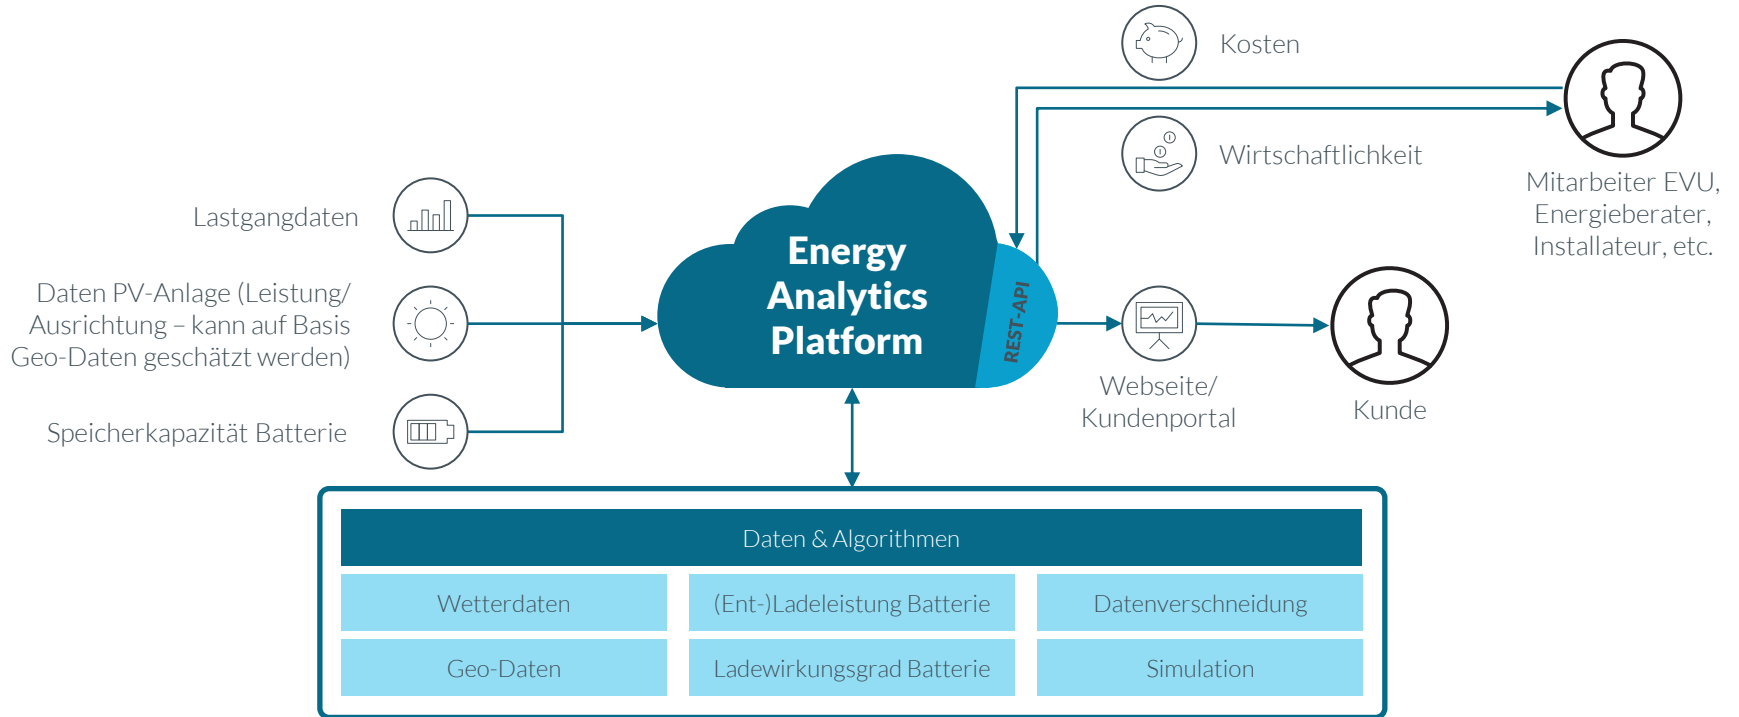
Kosten

Wirtschaftlichkeit

Mitarbeiter EVU, Energieberater, Installateur, etc.

Lastgangdaten

Daten PV-Anlage (Leistung/ Ausrichtung – kann auf Basis Geo-Daten geschätzt werden)

Speicherkapazität Batterie

Energy Analytics Platform

REST-API

Webseite/ Kundenportal

Kunde

Daten & Algorithmen

| Wetterdaten | (Ent-)Ladeleistung Batterie | Datenverschneidung |
|---|---|---|
| Geo-Daten | Ladewirkungsgrad Batterie | Simulation |